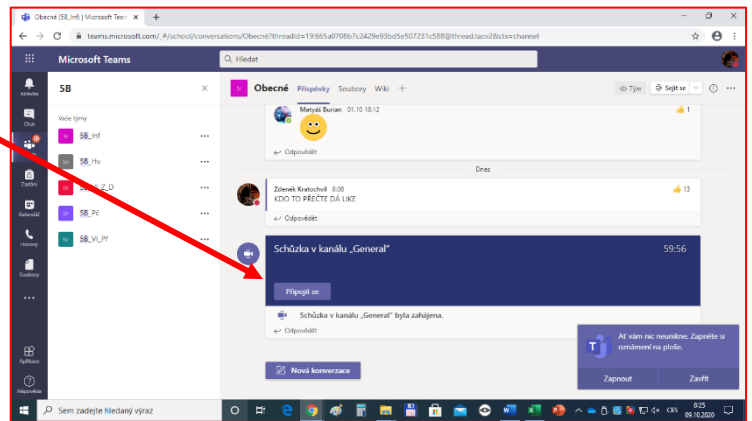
Obecné (5B_Inf) | Microsoft Teams

teams.microsoft.com/_#/school/conversations/Obecné?threadId=19:665a0708b7c2429e93bd5e507231c588@thread.tacv2&ctx=channel

Microsoft Teams

Hledat

Aktivita

Chat

Týmy

Zadání

Kalendář

Hovory

Soubory

...

Aplikace

Nápověda

5B

Vaše týmy

5B_Inf

5B_Hv

5B_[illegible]_Z_D

5B_Pč

5B_Vl_Př

Obecné Příspěvky Soubory Wiki +

Tým

Sejít se

Matyáš Burian 01.10 18:12

1

Odpovědět

Dnes

Zdeněk Kratochvíl 8:08

KDO TO PŘEČTE DÁ LIKE

13

Odpovědět

Schůzka v kanálu „General"

59:56

Připojit se

Schůzka v kanálu „General" byla zahájena.

Odpovědět

Nová konverzace

Ať vám nic neunikne. Zapněte si oznámení na ploše.

Zapnout

Zavřít

Sem zadejte hledaný výraz

CES

8:25

09.10.2020